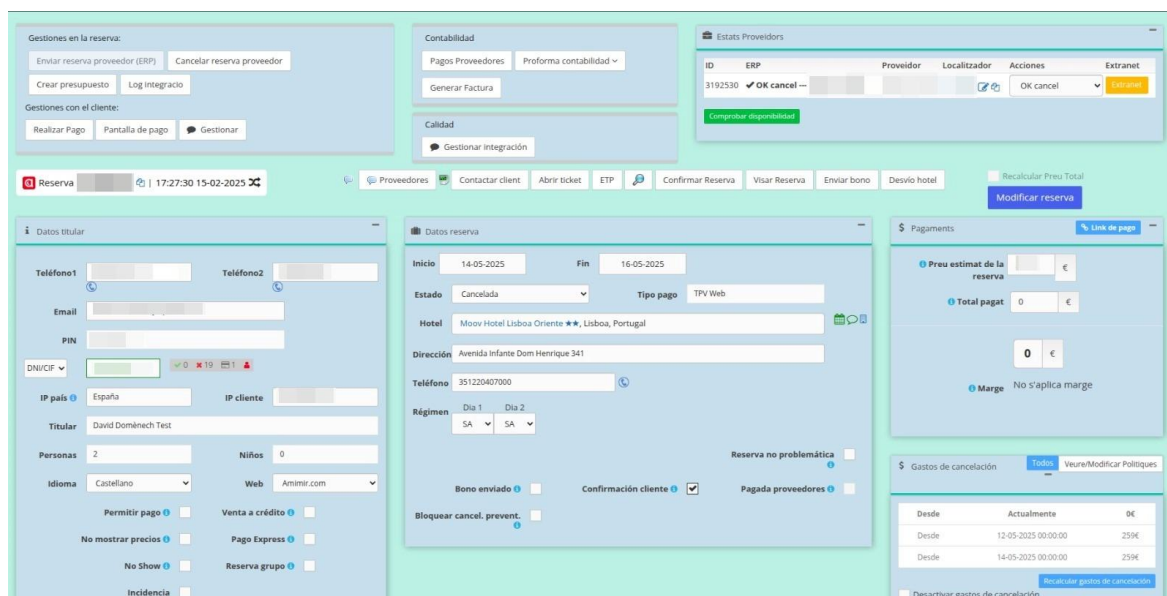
Gestiones en la reserva:
Enviar reserva proveedor (ERP) Cancelar reserva proveedor
Crear presupuesto Log integracio
Gestiones con el cliente:
Realizar Pago Pantalla de pago Gestionar

Contabilidad
Pagos Proveedores Proforma contabilidad
Generar Factura

Calidad
Gestionar integración

Estats Proveidors

| ID | ERP | Proveidor | Localitzador | Acciones | Extranet |
|---|---|---|---|---|---|
| 3192530 | ✔ OK cancel --- | | | OK cancel | Extranet |

Comprobar disponibilidad

Reserva | 17:27:30 15-02-2025

Proveedores Contactar client Abrir ticket ETP Confirmar Reserva Visar Reserva Enviar bono Desvío hotel

Recalcular Preu Total
Modificar reserva

Datos titular
Teléfono1 Teléfono2
Email
PIN
DNI/CIF ✓0 ✗19 1
IP país España IP cliente
Titular David Domènech Test
Personas 2 Niños 0
Idioma Castellano Web Amimir.com
Permitir pago Venta a crédito
No mostrar precios Pago Express
No Show Reserva grupo
Incidencia

Datos reserva
Inicio 14-05-2025 Fin 16-05-2025
Estado Cancelada Tipo pago TPV Web
Hotel Moov Hotel Lisboa Oriente ★★, Lisboa, Portugal
Dirección Avenida Infante Dom Henrique 341
Teléfono 351220407000
Régimen Dia 1 SA Dia 2 SA
Reserva no problemática
Bono enviado Confirmación cliente Pagada proveedores
Bloquear cancel. prevent.

Pagaments
Link de pago
Preu estimat de la reserva €
Total pagat 0 €
0 €
Marge No s'aplica marge

Gastos de cancelación
Todos Veure/Modificar Polítiques

| Desde | Actualmente | 0€ |
|---|---|---|
| Desde | 12-05-2025 00:00:00 | 259€ |
| Desde | 14-05-2025 00:00:00 | 259€ |

Recalcular gastos de cancelación
Desactivar gastos de cancelación